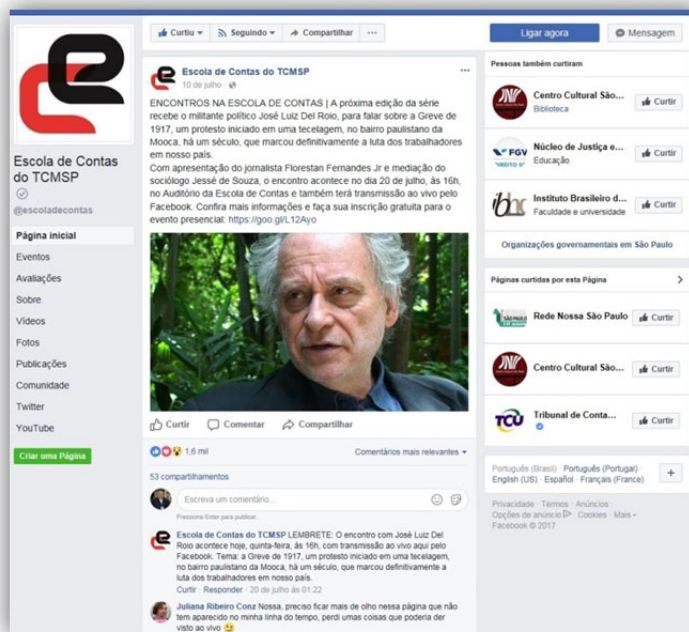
Escola de Contas do TCMSP
@escoladecontas

Página inicial
Eventos
Avaliações
Sobre
Vídeos
Fotos
Publicações
Comunidade
Twitter
YouTube

Criar uma Página

Curtiu ▾
Seguindo ▾
Compartilhar
···

Ligar agora
Mensagem

Escola de Contas do TCMSP
10 de julho ·

ENCONTROS NA ESCOLA DE CONTAS | A próxima edição da série recebe o militante político José Luiz Del Roio, para falar sobre a Greve de 1917, um protesto iniciado em uma tecelagem, no bairro paulistano da Mooca, há um século, que marcou definitivamente a luta dos trabalhadores em nosso país.
Com apresentação do jornalista Florestan Fernandes Jr e mediação do sociólogo Jessé de Souza, o encontro acontece no dia 20 de julho, às 16h, no Auditório da Escola de Contas e também terá transmissão ao vivo pelo Facebook. Confira mais informações e faça sua inscrição gratuita para o evento presencial: https://goo.gl/L12Ayo

Curtir
Comentar
Compartilhar

1,6 mil
Comentários mais relevantes ▾

53 compartilhamentos

Escreva um comentário...
Pressione Enter para publicar.

Escola de Contas do TCMSP LEMBRETE: O encontro com José Luiz Del Roio acontece hoje, quinta-feira, às 16h, com transmissão ao vivo aqui pelo Facebook. Tema: a Greve de 1917, um protesto iniciado em uma tecelagem, no bairro paulistano da Mooca, há um século, que marcou definitivamente a luta dos trabalhadores em nosso país.
Curtir · Responder · 20 de julho às 01:22

Juliana Ribeiro Conz Nossa, preciso ficar mais de olho nessa página que não tem aparecido no minha linha do tempo, perdi umas coisas que poderia der visto ao vivo

Pessoas também curtiram

Centro Cultural São...
Biblioteca
Curtir

Núcleo de Justiça e...
Educação
Curtir

Instituto Brasileiro d...
Faculdade e universidade
Curtir

Organizações governamentais em São Paulo

Páginas curtidas por esta Página

Rede Nossa São Paulo
Curtir

Centro Cultural São...
Curtir

Tribunal de Conta...
Curtir

Português (Brasil) · Português (Portugal) · English (US) · Español · Français (France)

Privacidade · Termos · Anúncios · Opções de anúncio · Cookies · Mais · Facebook © 2017